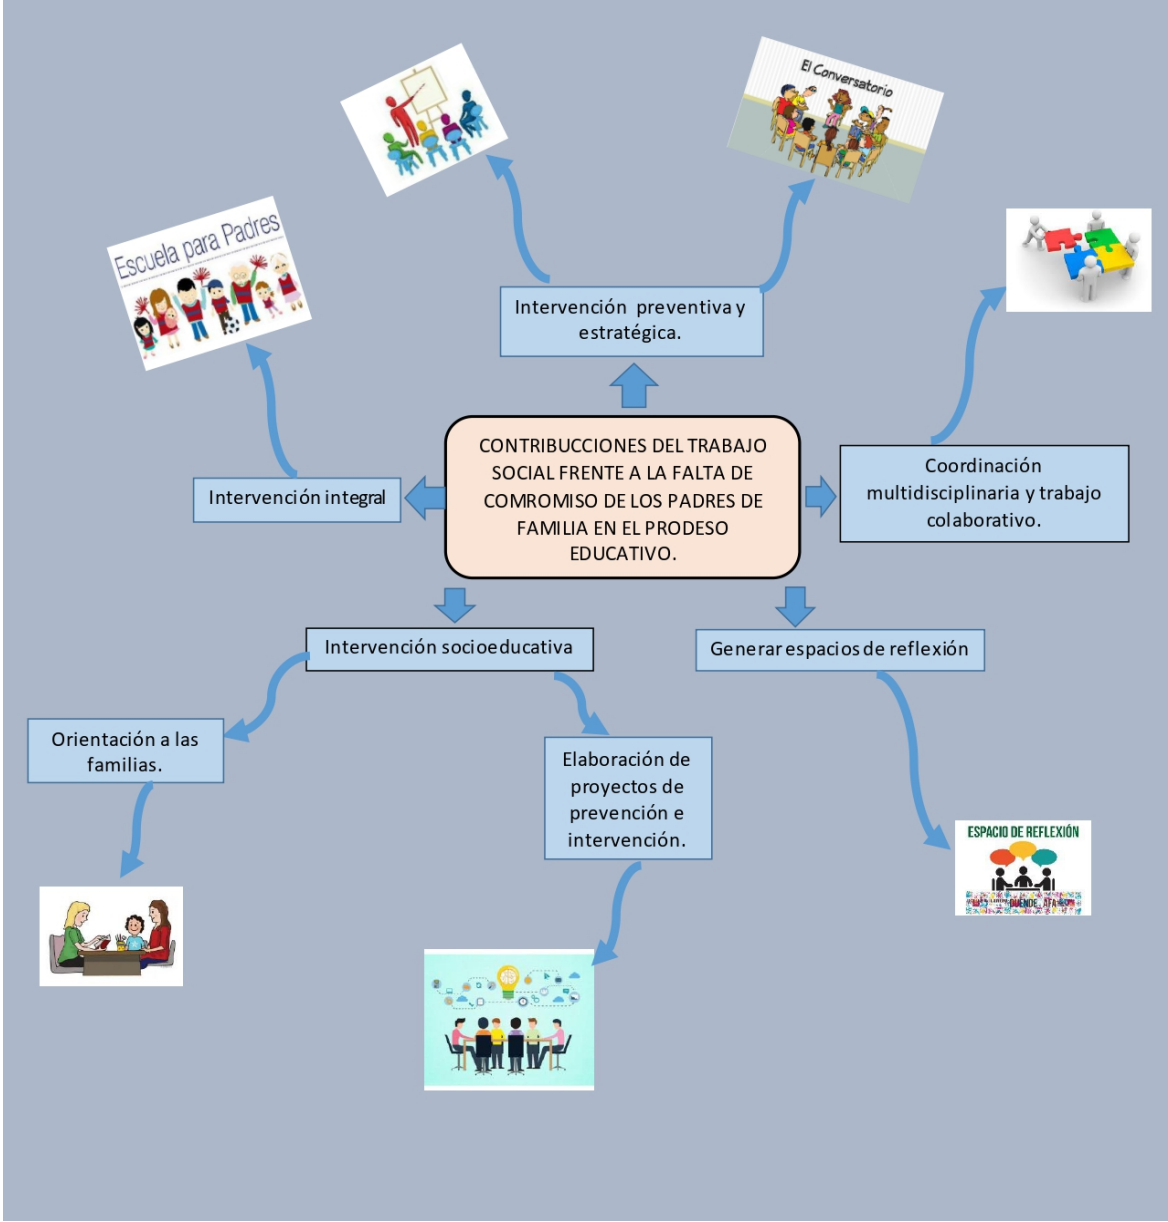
El Conversatorio

Escuela para Padres

Intervención preventiva y estratégica.

CONTRIBUCCIONES DEL TRABAJO SOCIAL FRENTE A LA FALTA DE COMROMISO DE LOS PADRES DE FAMILIA EN EL PRODESO EDUCATIVO.

Intervención integral

Coordinación multidisciplinaria y trabajo colaborativo.

Intervención socioeducativa

Generar espacios de reflexión

Orientación a las familias.

Elaboración de proyectos de prevención e intervención.

ESPACIO DE REFLEXIÓN

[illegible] DUENDE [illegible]